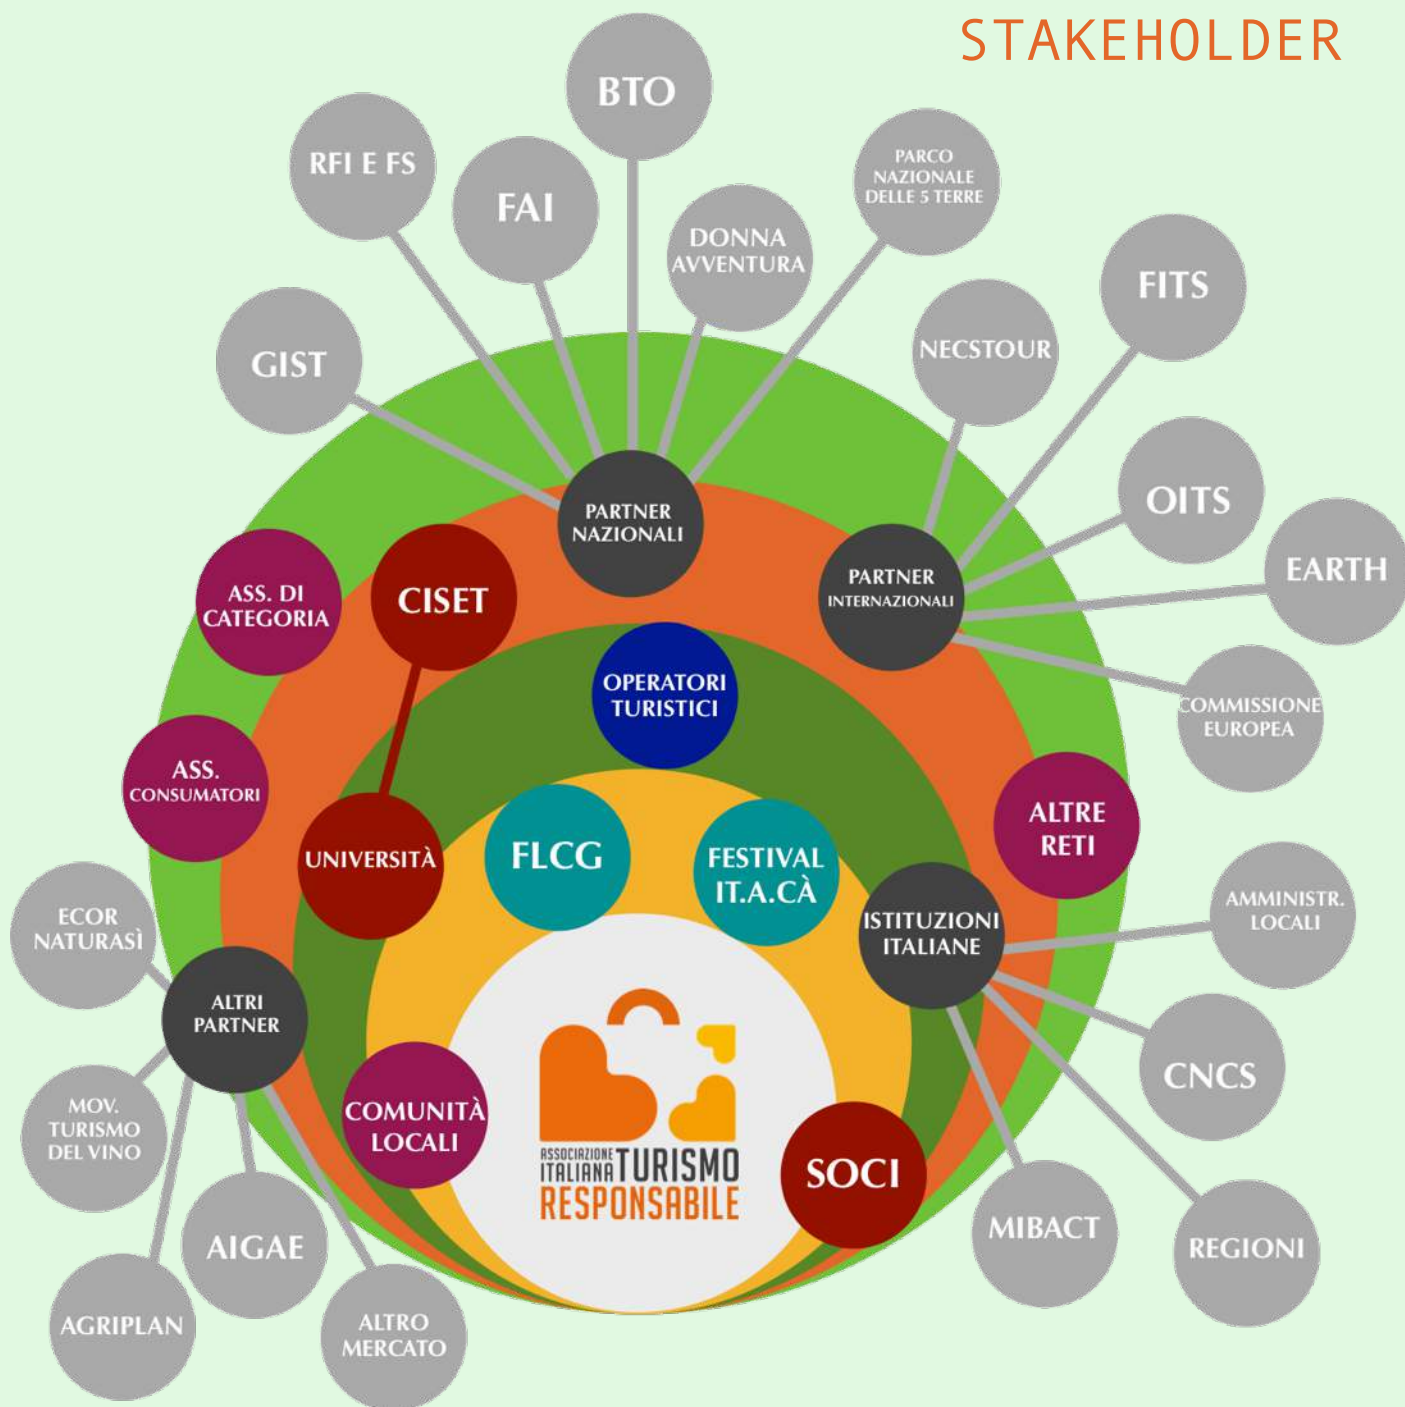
STAKEHOLDER

BTO

RFI E FS

FAI

DONNA AVVENTURA

PARCO NAZIONALE DELLE 5 TERRE

FITS

GIST

NECSTOUR

OITS

EARTH

PARTNER NAZIONALI

PARTNER INTERNAZIONALI

COMMISSIONE EUROPEA

ASS. DI CATEGORIA

CISET

OPERATORI TURISTICI

ASS. CONSUMATORI

ALTRE RETI

UNIVERSITÀ

FLCG

FESTIVAL IT.A.CÀ

ISTITUZIONI ITALIANE

AMMINISTR. LOCALI

ECOR NATURASÌ

ALTRI PARTNER

CNCS

MOV. TURISMO DEL VINO

COMUNITÀ LOCALI

ASSOCIAZIONE ITALIANA TURISMO RESPONSABILE

SOCI

AIGAE

MIBACT

REGIONI

AGRIPLAN

ALTRO MERCATO